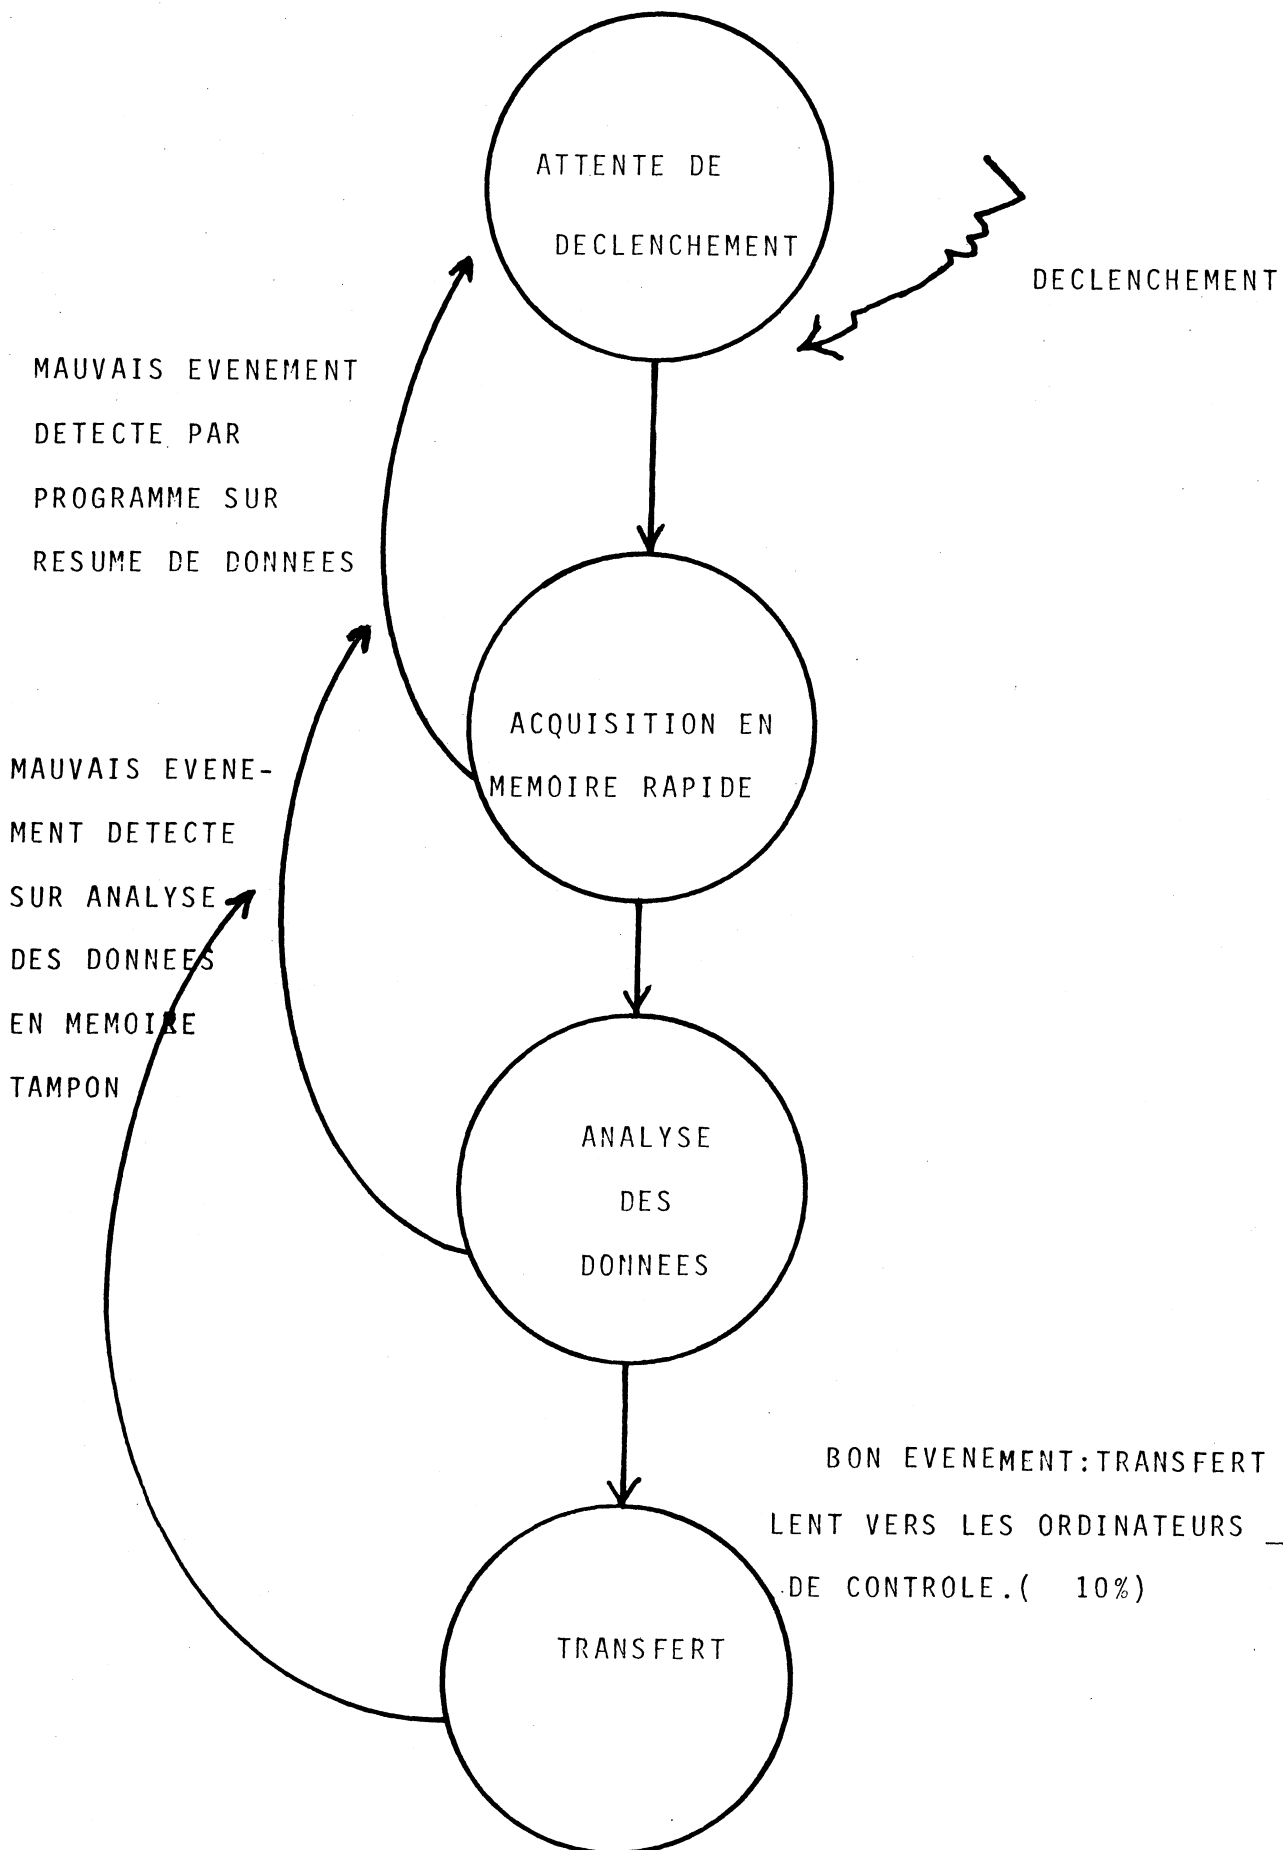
ATTENTE DE DECLENCHEMENT

DECLENCHEMENT

MAUVAIS EVENEMENT DETECTE PAR PROGRAMME SUR RESUME DE DONNEES

ACQUISITION EN MEMOIRE RAPIDE

MAUVAIS EVENEMENT DETECTE SUR ANALYSE DES DONNEES EN MEMOIRE TAMPON

ANALYSE DES DONNEES

BON EVENEMENT:TRANSFERT LENT VERS LES ORDINATEURS DE CONTROLE.( 10%)

TRANSFERT